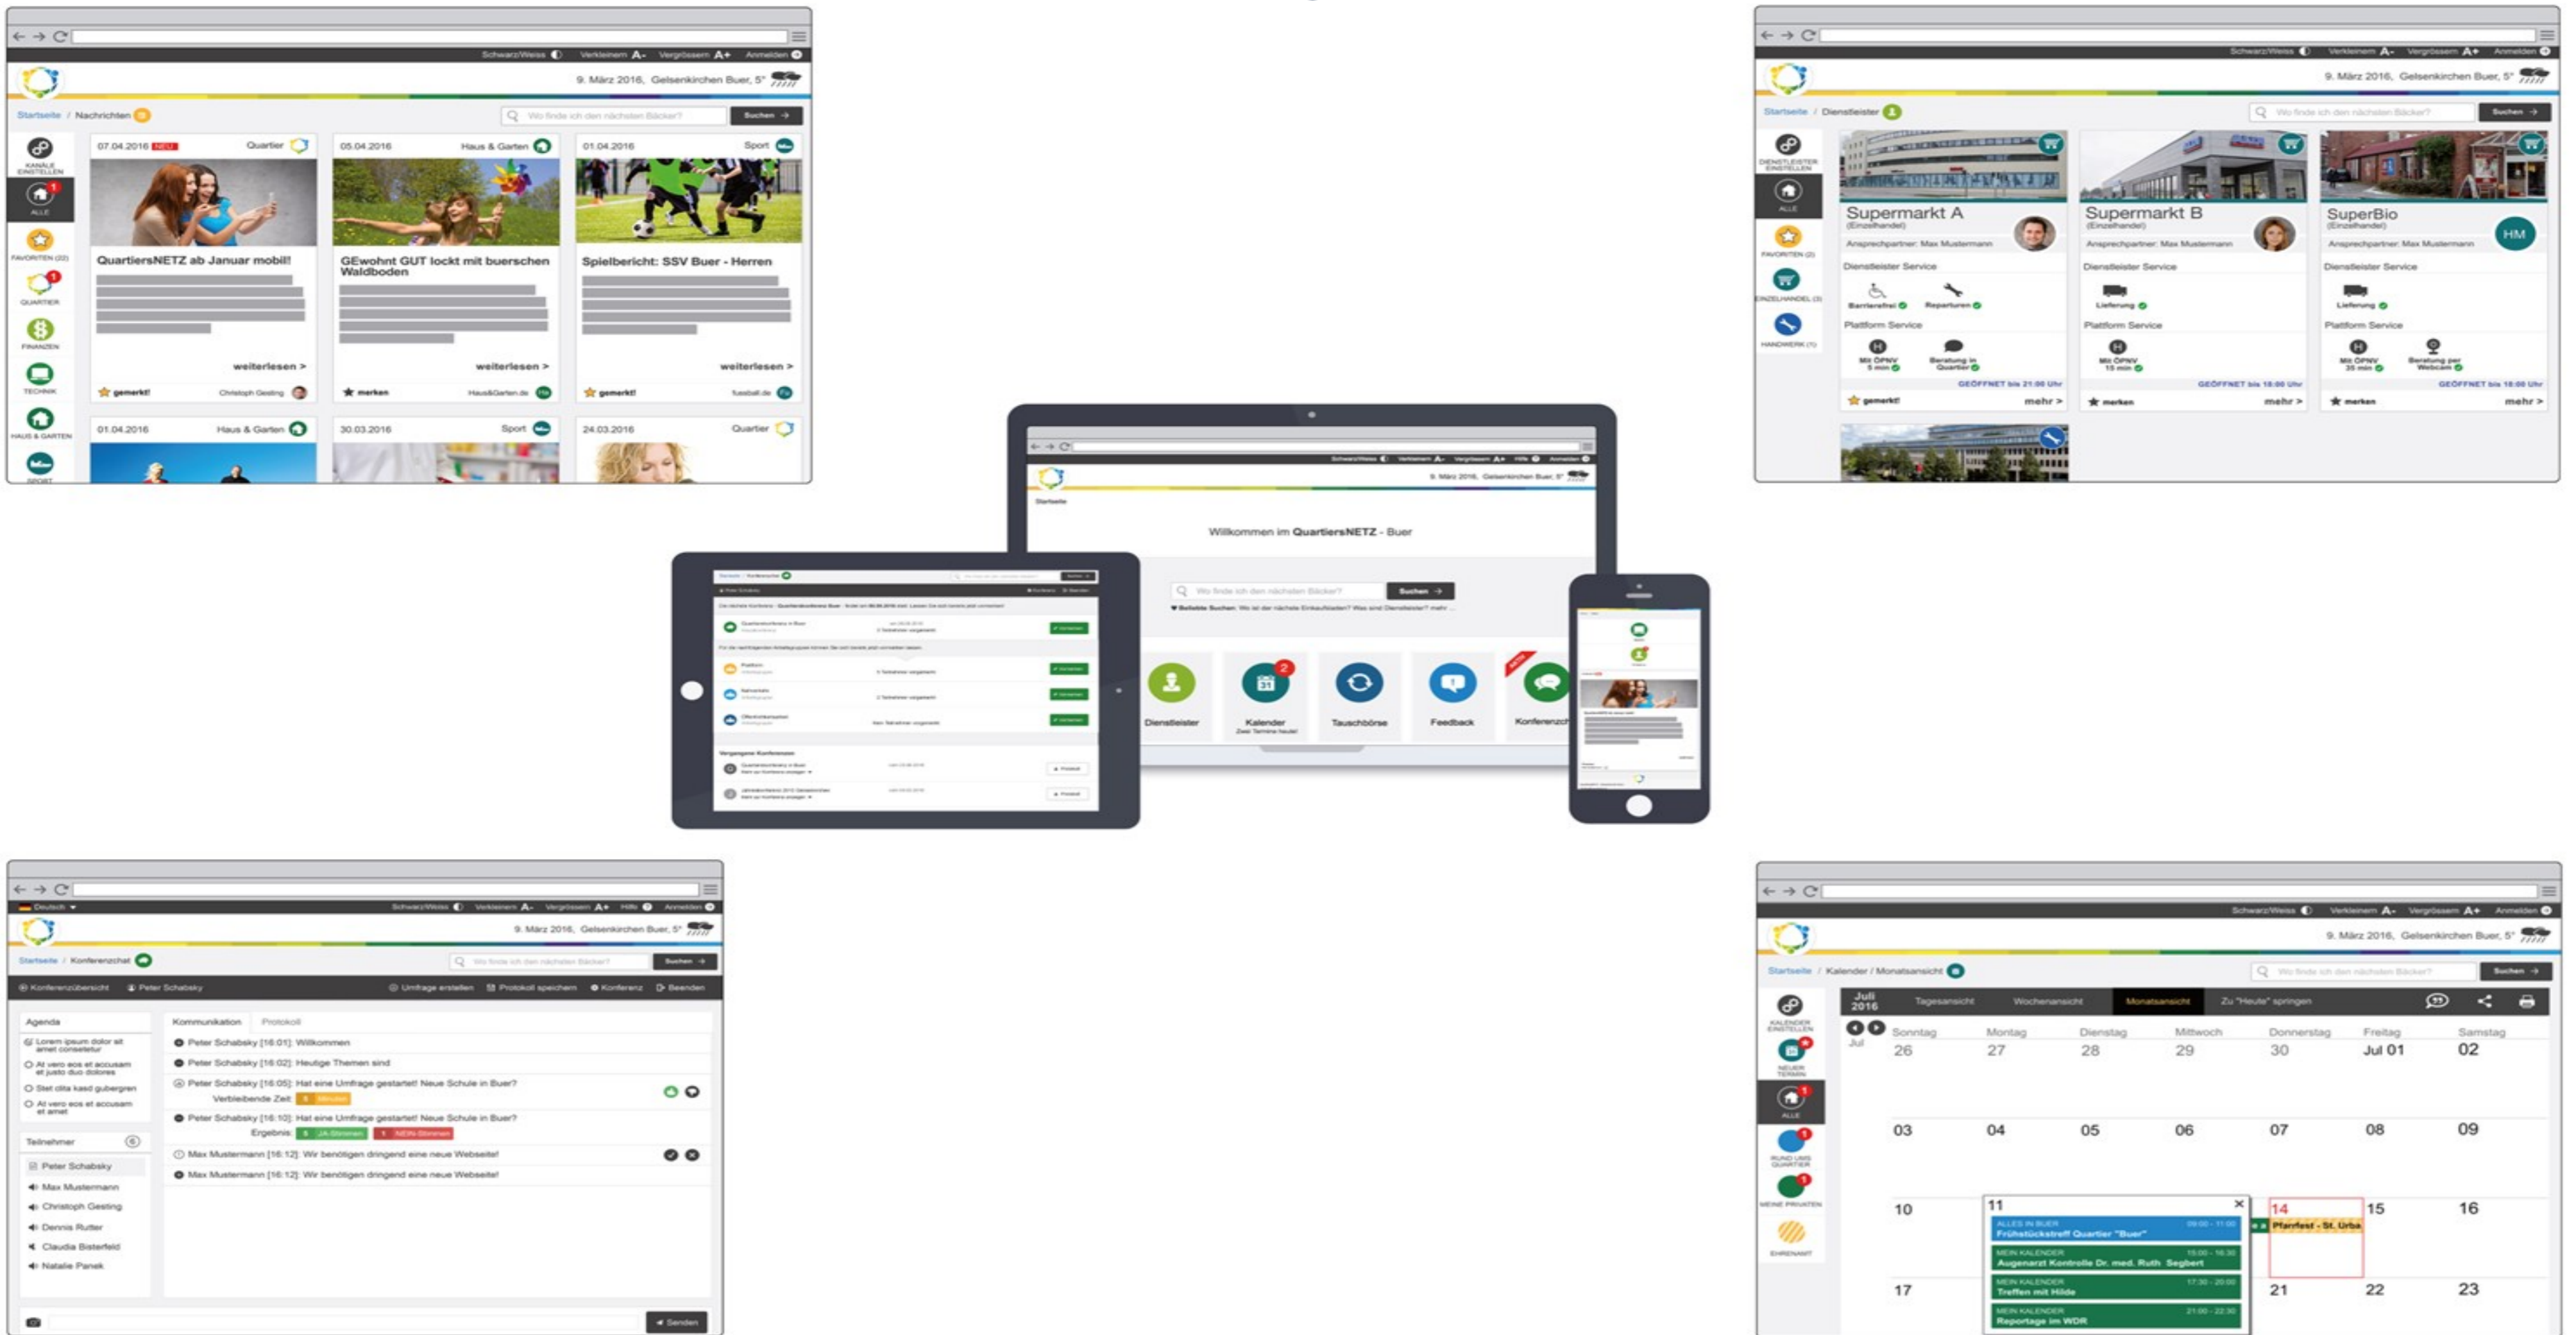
Schwarz/Weiss Verkleinern A- Vergrößern A+ Anmelden

9. März 2016, Gelsenkirchen Buer, 5°

Startseite / Nachrichten

Suchen

KANÄLE EINSTELLEN
ALLE
FAVORITEN (22)
QUARTIER
FINANZEN
TECHNIK
HAUS & GARTEN
SPORT

07.04.2016 NEU Quartier
QuartiersNETZ ab Januar mobil!
weiterlesen >
gemerkt! Christoph Gesting

05.04.2016 Haus & Garten
GEwohnt GUT lockt mit buerschen Waldboden
weiterlesen >
merken Haus&Garten.de

01.04.2016 Sport
Spielbericht: SSV Buer - Herren
weiterlesen >
gemerkt! fussball.de

01.04.2016 Haus & Garten
30.03.2016 Sport
24.03.2016 Quartier

Schwarz/Weiss Verkleinern A- Vergrößern A+ Anmelden

9. März 2016, Gelsenkirchen Buer, 5°

Startseite / Dienstleister

Suchen

DIENSTLEISTER EINSTELLEN
ALLE
FAVORITEN (2)
EINZELHANDEL (3)
HANDWERK (1)

Supermarkt A
(Einzelhandel)
Ansprechpartner: Max Mustermann
Dienstleister Service
Barrierefrei Reparaturen
Plattform Service
Mit ÖPNV 5 min
Beratung im Quartier
GEÖFFNET bis 21:00 Uhr
gemerkt! mehr >

Supermarkt B
(Einzelhandel)
Ansprechpartner: Max Mustermann
Dienstleister Service
Lieferung
Plattform Service
Mit ÖPNV 15 min
GEÖFFNET bis 18:00 Uhr
merken mehr >

SuperBio
(Einzelhandel)
HM
Ansprechpartner: Max Mustermann
Dienstleister Service
Lieferung
Plattform Service
Mit ÖPNV 35 min
Beratung per Webcam
GEÖFFNET bis 18:00 Uhr
merken mehr >

9. März 2016, Gelsenkirchen Buer, 5°
Startseite
Willkommen im QuartiersNETZ - Buer
Suchen
Dienstleister
Kalender
Tauschbörse
Feedback
Konferenzch

Deutsch
Schwarz/Weiss Verkleinern A- Vergrößern A+ Hilfe Anmelden

9. März 2016, Gelsenkirchen Buer, 5°

Startseite / Konferenzchat

Suchen

Konferenzübersicht Peter Schabsky Umfrage erstellen Protokoll speichern Konferenz Beenden

Agenda
Lorem ipsum dolor sit amet consetetur
At vero eos et accusam et justo duo dolores
Stet clita kasd gubergren
At vero eos et accusam et amet

Teilnehmer
Peter Schabsky
Max Mustermann
Christoph Gesting
Dennis Rutter
Claudia Bisterfeld
Natalie Panek

Kommunikation Protokoll
Peter Schabsky [16:01]: Willkommen
Peter Schabsky [16:02]: Heutige Themen sind
Peter Schabsky [16:05]: Hat eine Umfrage gestartet! Neue Schule in Buer?
Verbleibende Zeit: 5 Minuten
Peter Schabsky [16:10]: Hat eine Umfrage gestartet! Neue Schule in Buer?
Ergebnis: 5 JA-Stimmen 1 NEIN-Stimmen
Max Mustermann [16:12]: Wir benötigen dringend eine neue Webseite!
Max Mustermann [16:12]: Wir benötigen dringend eine neue Webseite!

Senden

Schwarz/Weiss Verkleinern A- Vergrößern A+ Anmelden

9. März 2016, Gelsenkirchen Buer, 5°

Startseite / Kalender / Monatsansicht

Suchen

KALENDER EINSTELLEN
NEUER TERMIN
ALLE
RUND UMS QUARTIER
MEINE PRIVATEN
EHRENAMT

Juli 2016 Tagesansicht Wochenansicht Monatsansicht Zu "Heute" springen

| Sonntag | Montag | Dienstag | Mittwoch | Donnerstag | Freitag | Samstag |
|---|---|---|---|---|---|---|
| 26 | 27 | 28 | 29 | 30 | Jul 01 | 02 |
| 03 | 04 | 05 | 06 | 07 | 08 | 09 |
| 10 | 11 | | | 14 Pfarrfest - St. Urba | 15 | 16 |
| 17 | | | | 21 | 22 | 23 |

11
ALLES IN BUER 09:00 - 11:00 Frühstückstreff Quartier "Buer"
MEIN KALENDER 15:00 - 16:30 Augenarzt Kontrolle Dr. med. Ruth Segbert
MEIN KALENDER 17:30 - 20:00 Treffen mit Hilde
MEIN KALENDER 21:00 - 22:30 Reportage im WDR